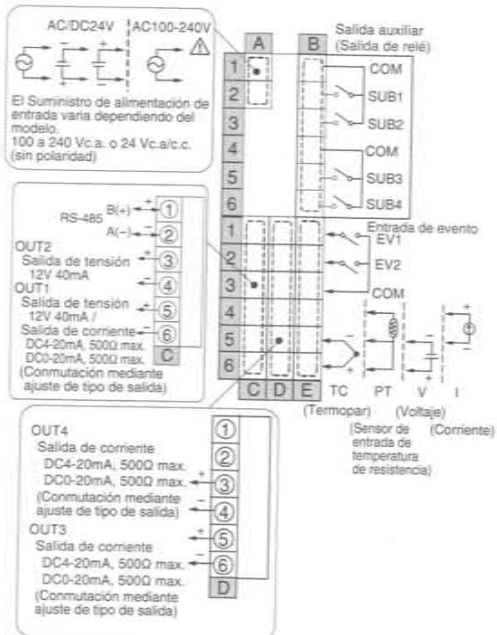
AC/DC24V
AC100-240V

El Suministro de alimentación de entrada varía dependiendo del modelo.
100 a 240 Vc.a. o 24 Vc.a/c.c. (sin polaridad)

A
B
1
2
3
4
5
6

Salida auxiliar (Salida de relé)
COM
SUB1
SUB2
COM
SUB3
SUB4

RS-485
B(+)
A(−)
①
②
OUT2
Salida de tensión 12V 40mA
③
④
OUT1
Salida de tensión 12V 40mA /
⑤
Salida de corriente
⑥
DC4-20mA, 500Ω max.
DC0-20mA, 500Ω max.
(Conmutación mediante ajuste de tipo de salida)
C

1
2
3
4
5
6
C
D
E

Entrada de evento
EV1
EV2
COM

TC
PT
V
I
(Termopar)
(Sensor de entrada de temperatura de resistencia)
(Voltaje)
(Corriente)

OUT4
Salida de corriente
DC4-20mA, 500Ω max.
DC0-20mA, 500Ω max.
(Conmutación mediante ajuste de tipo de salida)
OUT3
Salida de corriente
DC4-20mA, 500Ω max.
DC0-20mA, 500Ω max.
(Conmutación mediante ajuste de tipo de salida)
①
②
③
④
⑤
⑥
D